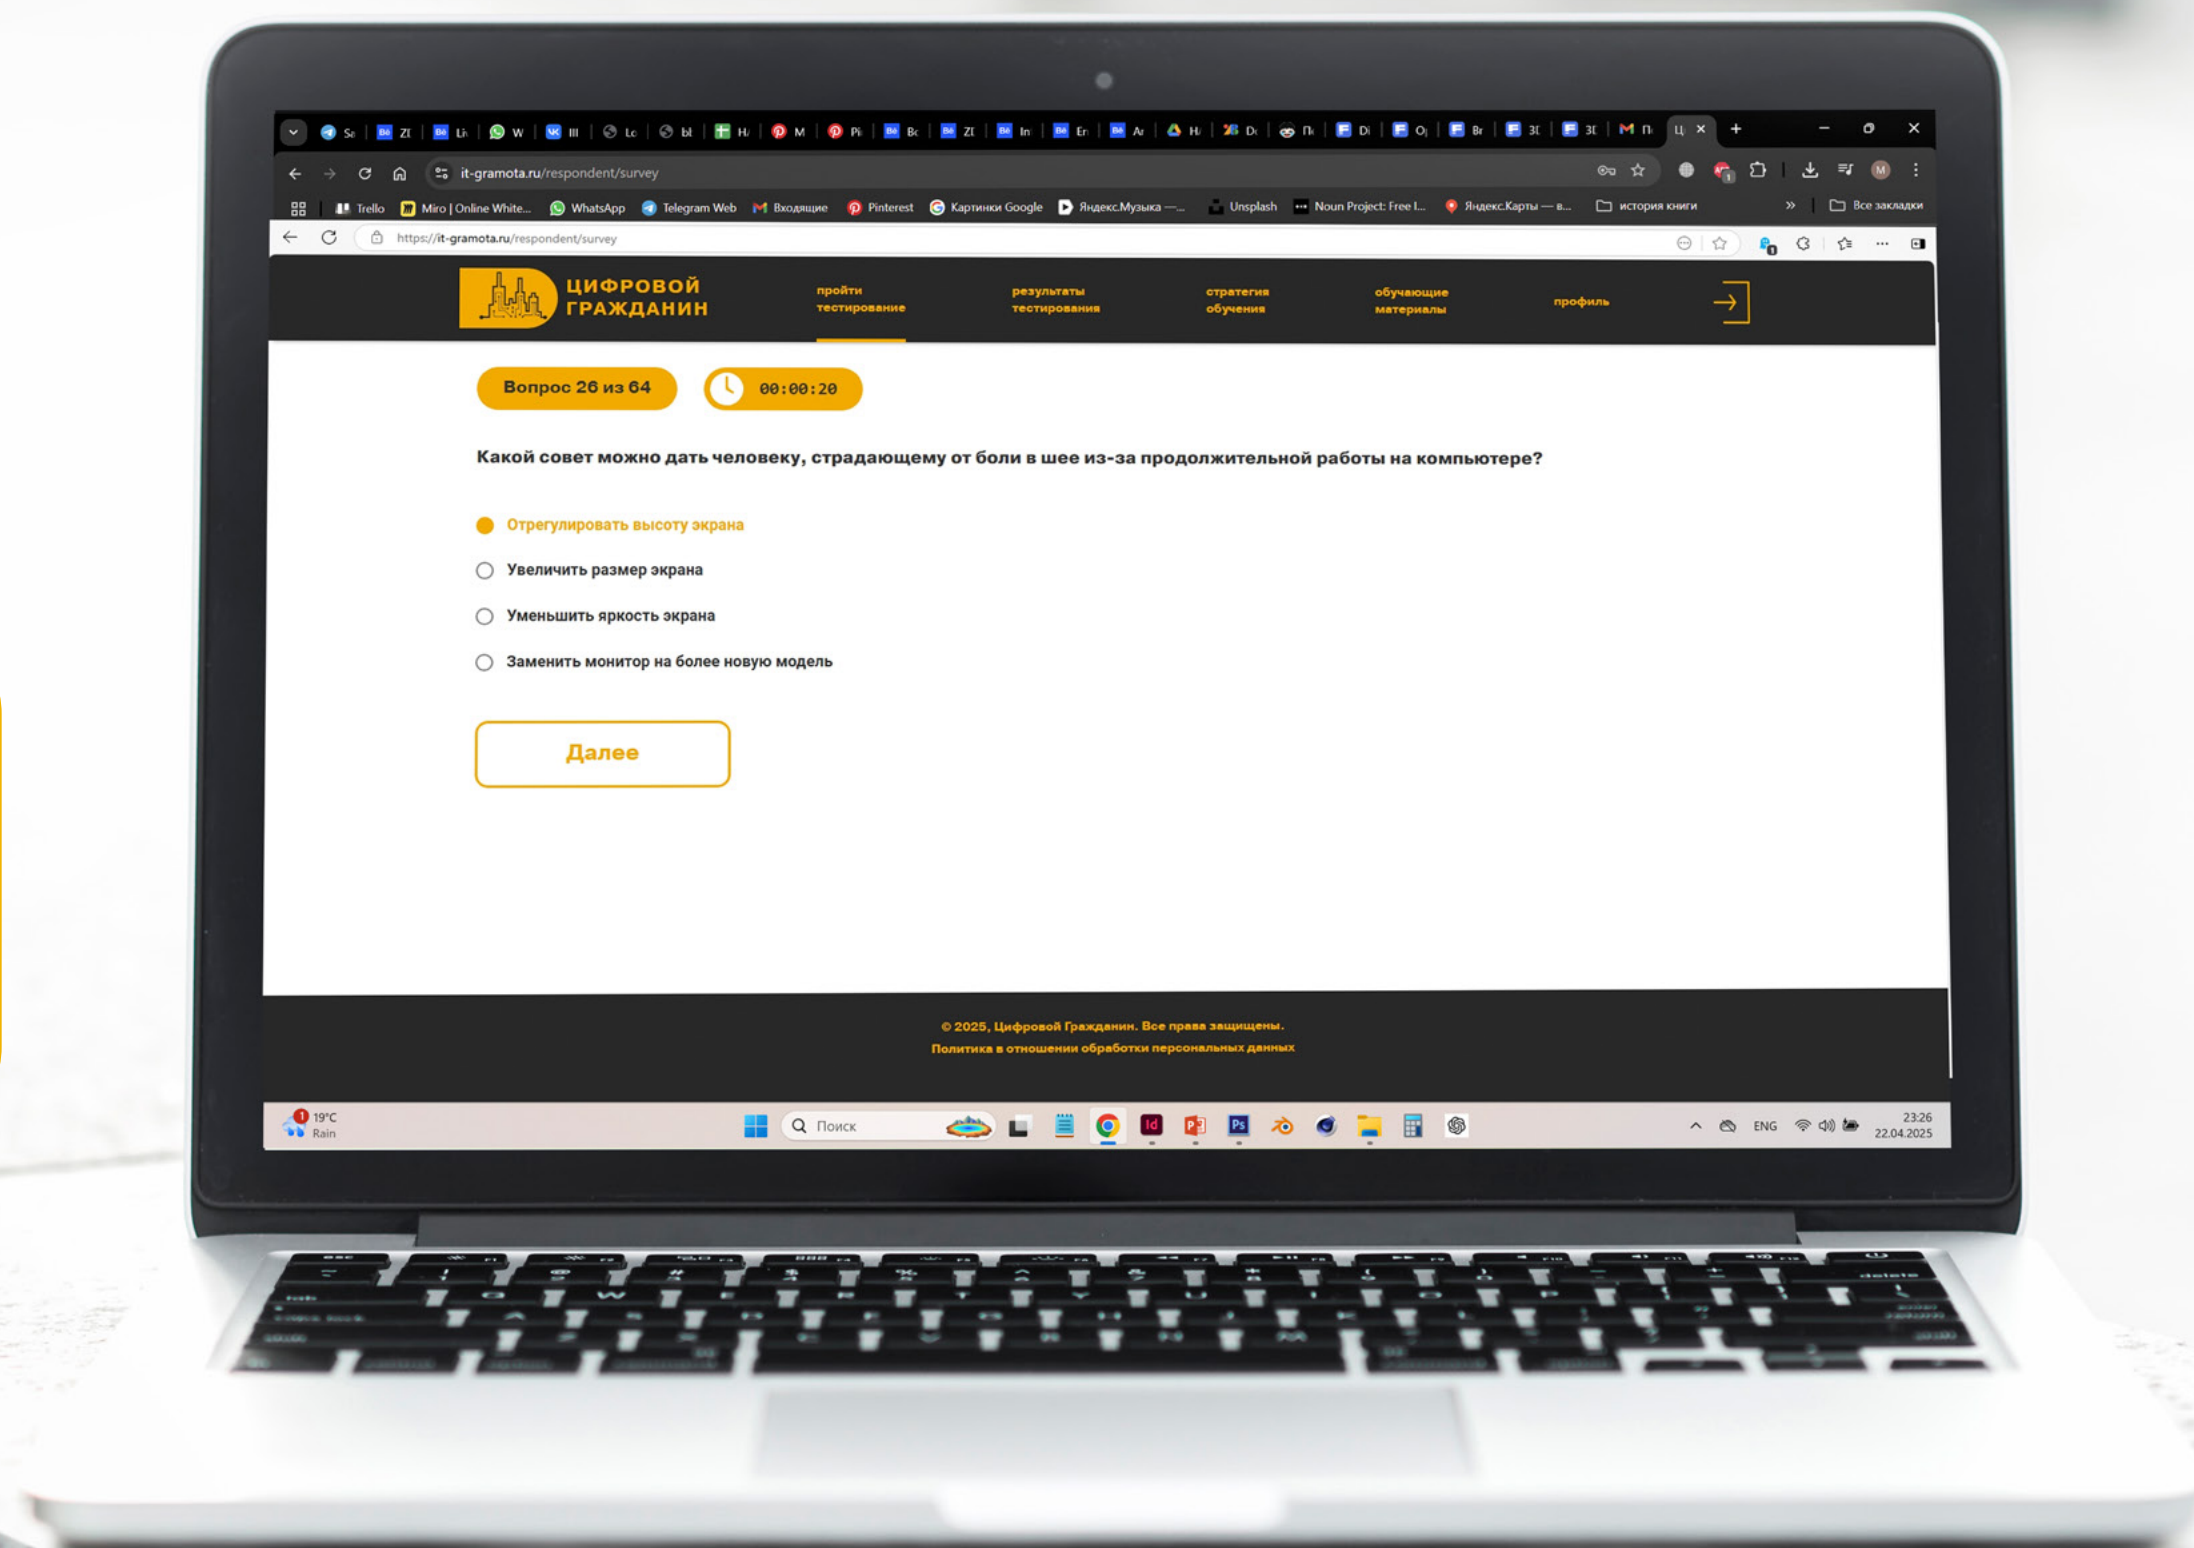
it-gramota.ru/respondent/survey

Trello Miro | Online White... WhatsApp Telegram Web Входящие Pinterest Картинки Google Яндекс.Музыка —... Unsplash Noun Project: Free I... Яндекс.Карты — в... история книги Все закладки

https://it-gramota.ru/respondent/survey

ЦИФРОВОЙ ГРАЖДАНИН

пройти тестирование
результаты тестирования
стратегия обучения
обучающие материалы
профиль

Вопрос 26 из 64

00:00:20

Какой совет можно дать человеку, страдающему от боли в шее из-за продолжительной работы на компьютере?

Отрегулировать высоту экрана

Увеличить размер экрана

Уменьшить яркость экрана

Заменить монитор на более новую модель

Далее

© 2025, Цифровой Гражданин. Все права защищены.
Политика в отношении обработки персональных данных

19°C
Rain

Поиск

ENG

23:26
22.04.2025